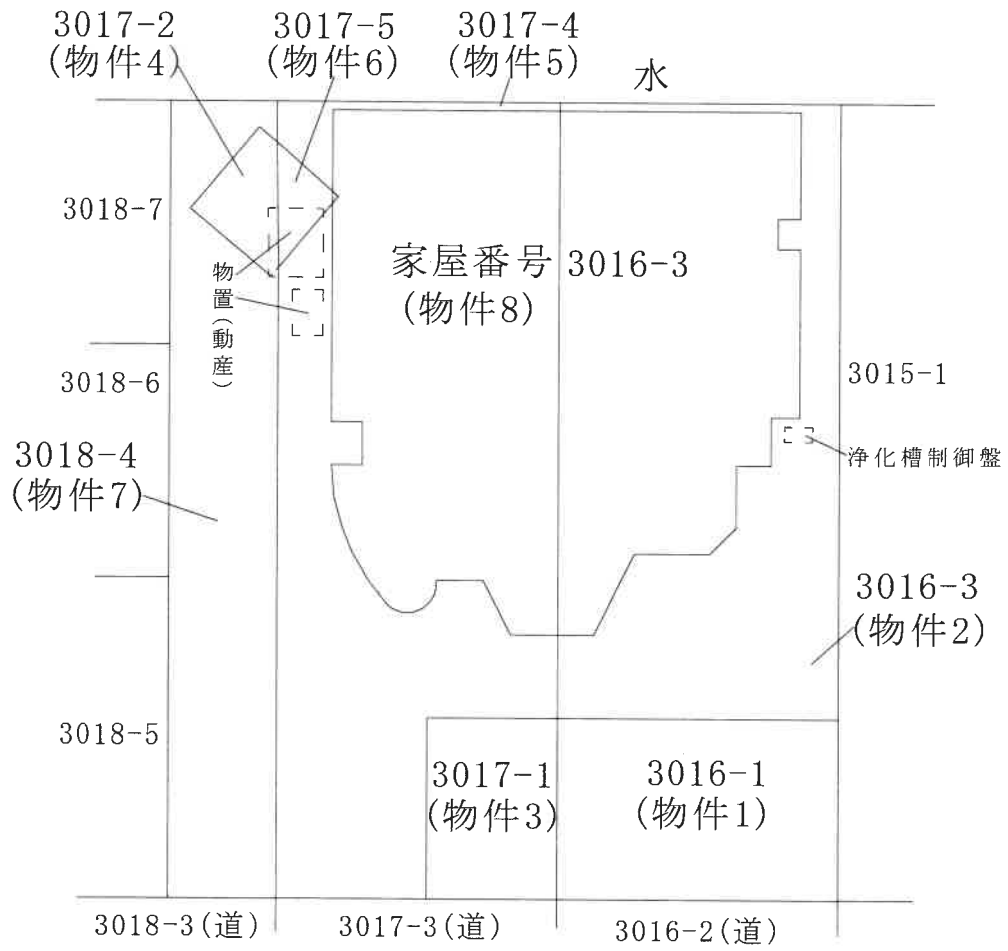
3017-2
(物件4)

3017-5
(物件6)

3017-4
(物件5)

水

3018-7

物置(動産)

家屋番号 3016-3
(物件8)

3018-6

3015-1

3018-4
(物件7)

浄化槽制御盤

3016-3
(物件2)

3018-5

3017-1
(物件3)

3016-1
(物件1)

3018-3(道)

3017-3(道)

3016-2(道)